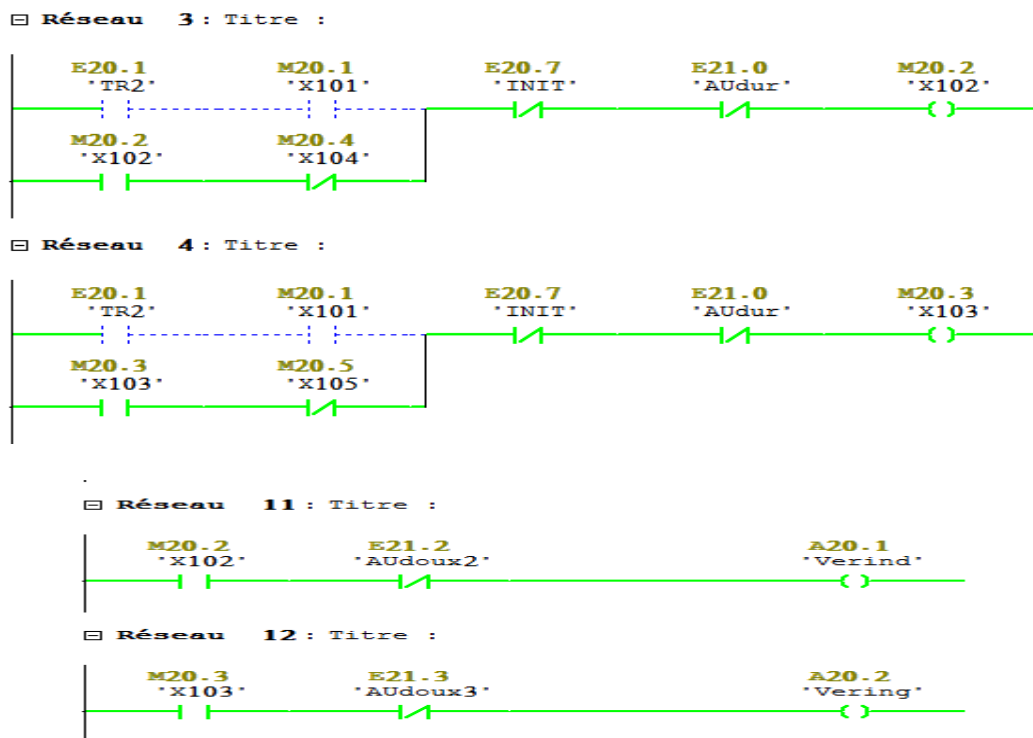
⊟ Réseau 3 : Titre :

E20.1
'TR2'

M20.1
'X101'

E20.7
'INIT'

E21.0
'AUdur'

M20.2
'X102'

M20.2
'X102'

M20.4
'X104'

⊟ Réseau 4 : Titre :

E20.1
'TR2'

M20.1
'X101'

E20.7
'INIT'

E21.0
'AUdur'

M20.3
'X103'

M20.3
'X103'

M20.5
'X105'

⊟ Réseau 11 : Titre :

M20.2
'X102'

E21.2
'AUdoux2'

A20.1
'Verind'

⊟ Réseau 12 : Titre :

M20.3
'X103'

E21.3
'AUdoux3'

A20.2
'Vering'